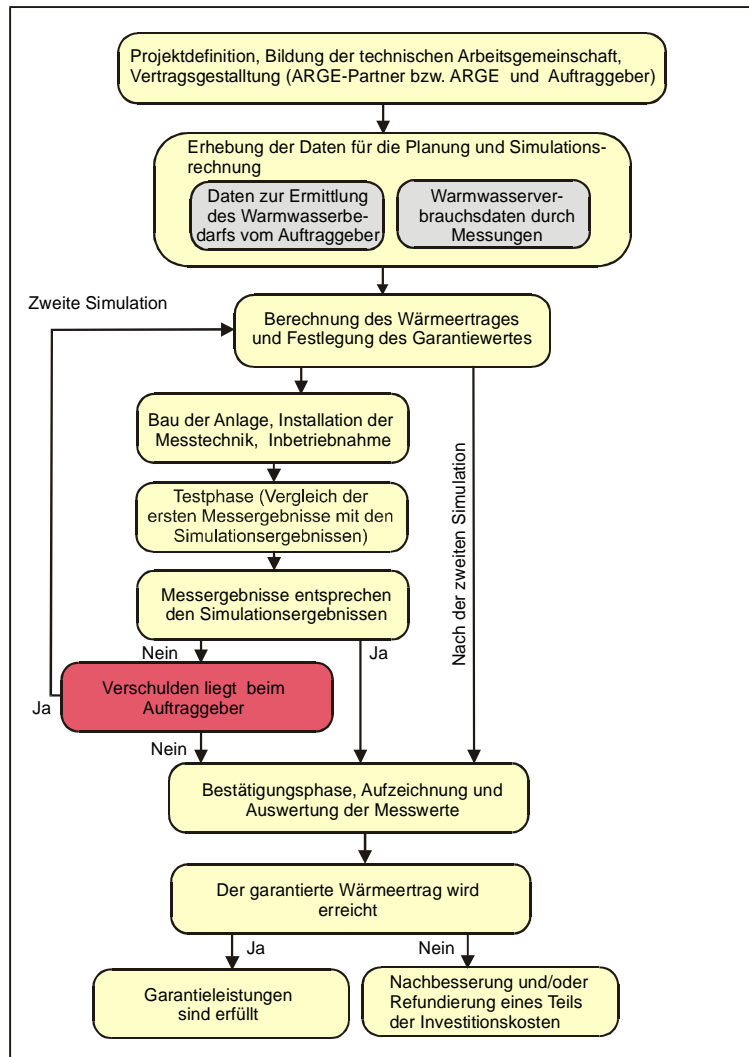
Projektdefinition, Bildung der technischen Arbeitsgemeinschaft, Vertragsgestalltung (ARGE-Partner bzw. ARGE und Auftraggeber)

Erhebung der Daten für die Planung und Simulationsrechnung

Daten zur Ermittlung des Warmwasserbedarfs vom Auftraggeber

Warmwasserverbrauchsdaten durch Messungen

Zweite Simulation

Berechnung des Wärmeertrages und Festlegung des Garantiewertes

Bau der Anlage, Installation der Messtechnik, Inbetriebnahme

Testphase (Vergleich der ersten Messergebnisse mit den Simulationsergebnissen)

Messergebnisse entsprechen den Simulationsergebnissen

Nach der zweiten Simulation

Nein

Ja

Verschulden liegt beim Auftraggeber

Ja

Nein

Bestätigungsphase, Aufzeichnung und Auswertung der Messwerte

Der garantierte Wärmeertrag wird erreicht

Ja

Nein

Garantieleistungen sind erfüllt

Nachbesserung und/oder Refundierung eines Teils der Investitionskosten